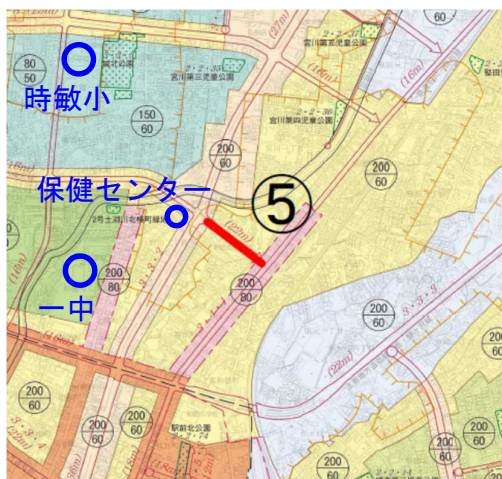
時敏小

保健センター

⑤

一中

80
50

150
60

200
60

200
60

200
60

200
80

200
80

200
60

200
60

200
60

200
60

60

宮川第三児童公園

宮川第四児童公園

宮川第五児童公園

駅前北公園

(16m)

(16m)

(22m)

(22m)

(16m)

(18m)